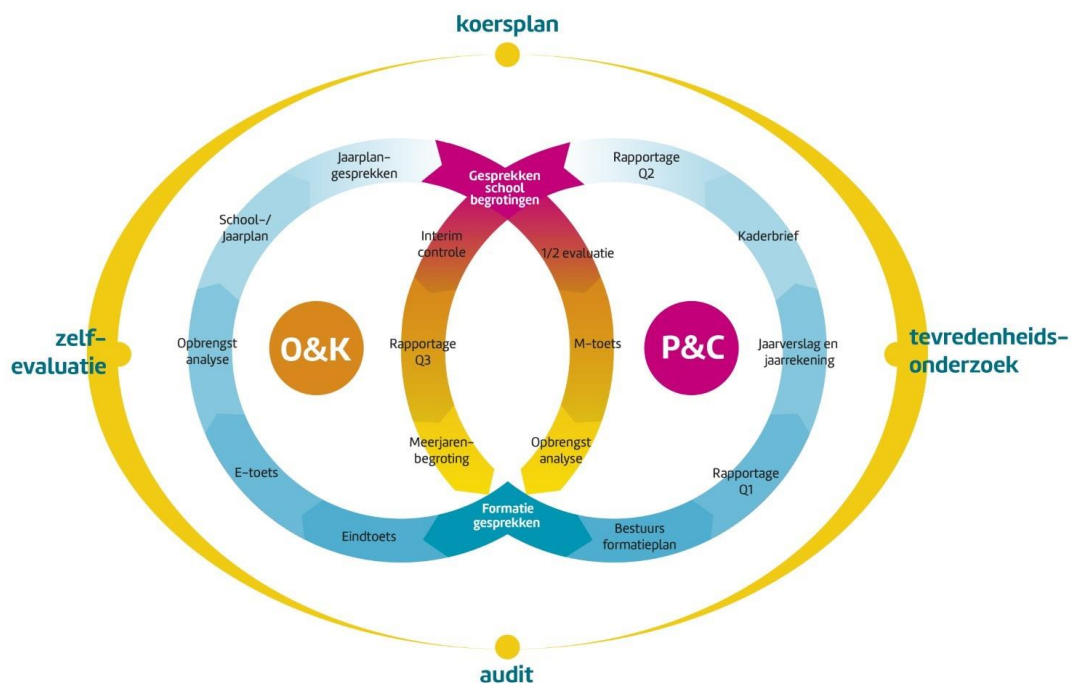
koersplan

zelf-
evaluatie

tevredenheids-
onderzoek

audit

Gesprekken school begrotingen

Jaarplan-
gesprekken

School-/
Jaarplan

Opbrengst
analyse

E-toets

Eindtoets

Rapportage
Q2

Kaderbrief

Jaarverslag en
jaarrekening

Rapportage
Q1

Bestuurs
formatieplan

Formatie
gesprekken

Interim
controle

Rapportage
Q3

Meerjaren-
begroting

1/2 evaluatie

M-toets

Opbrengst
analyse

O&K

P&C